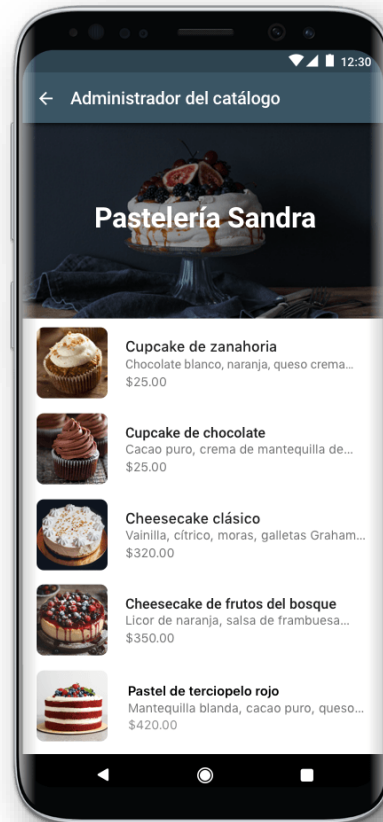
12:30

Administrador del catálogo

Pastelería Sandra

Cupcake de zanahoria
Chocolate blanco, naranja, queso crema...
$25.00

Cupcake de chocolate
Cacao puro, crema de mantequilla de...
$25.00

Cheesecake clásico
Vainilla, cítrico, moras, galletas Graham...
$320.00

Cheesecake de frutos del bosque
Licor de naranja, salsa de frambuesa...
$350.00

Pastel de terciopelo rojo
Mantequilla blanda, cacao puro, queso...
$420.00